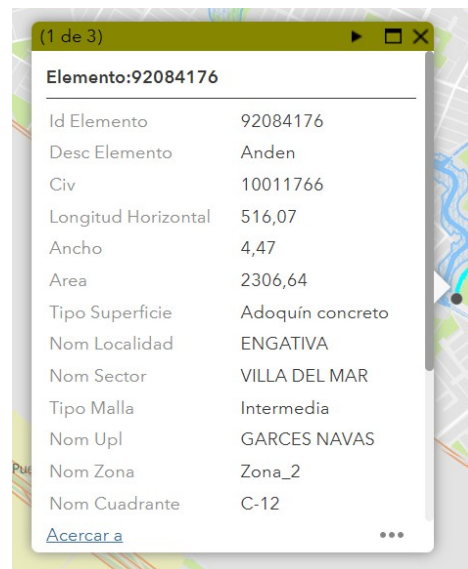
(1 de 3)

Elemento:92084176

| | |
|---|---|
| Id Elemento | 92084176 |
| Desc Elemento | Anden |
| Civ | 10011766 |
| Longitud Horizontal | 516,07 |
| Ancho | 4,47 |
| Area | 2306,64 |
| Tipo Superficie | Adoquín concreto |
| Nom Localidad | ENGATIVA |
| Nom Sector | VILLA DEL MAR |
| Tipo Malla | Intermedia |
| Nom Upl | GARCES NAVAS |
| Nom Zona | Zona_2 |
| Nom Cuadrante | C-12 |

Acercar a

Pu